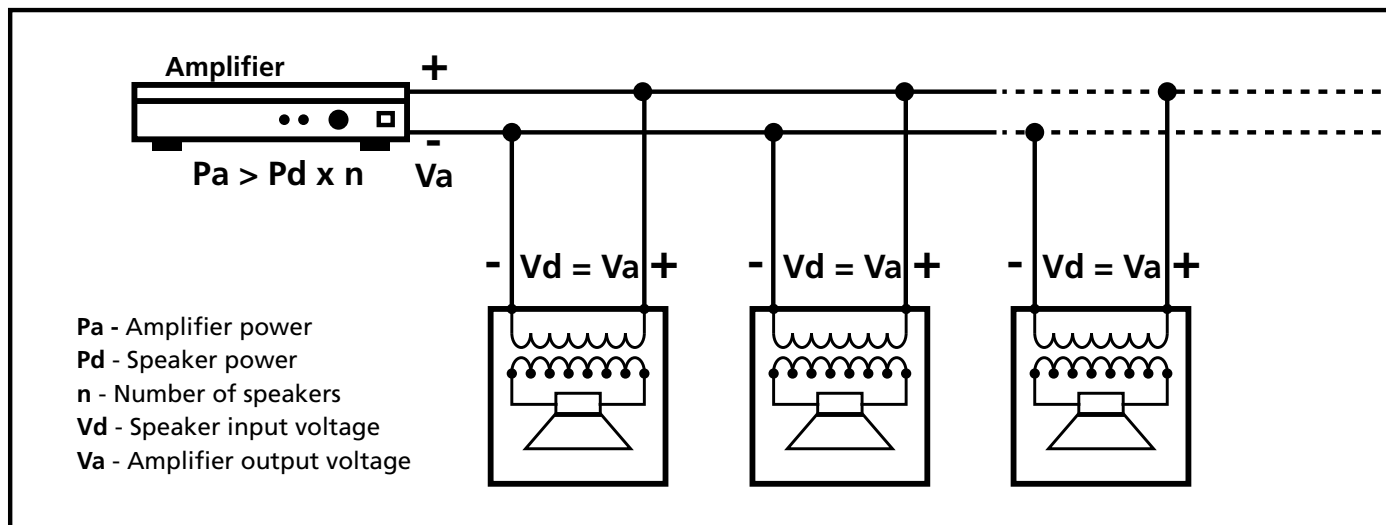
Amplifier

+

-

Pa > Pd x n

Va

- Vd = Va +

- Vd = Va +

- Vd = Va +

**Pa -** Amplifier power
**Pd** - Speaker power
**n** - Number of speakers
**Vd** - Speaker input voltage
**Va** - Amplifier output voltage